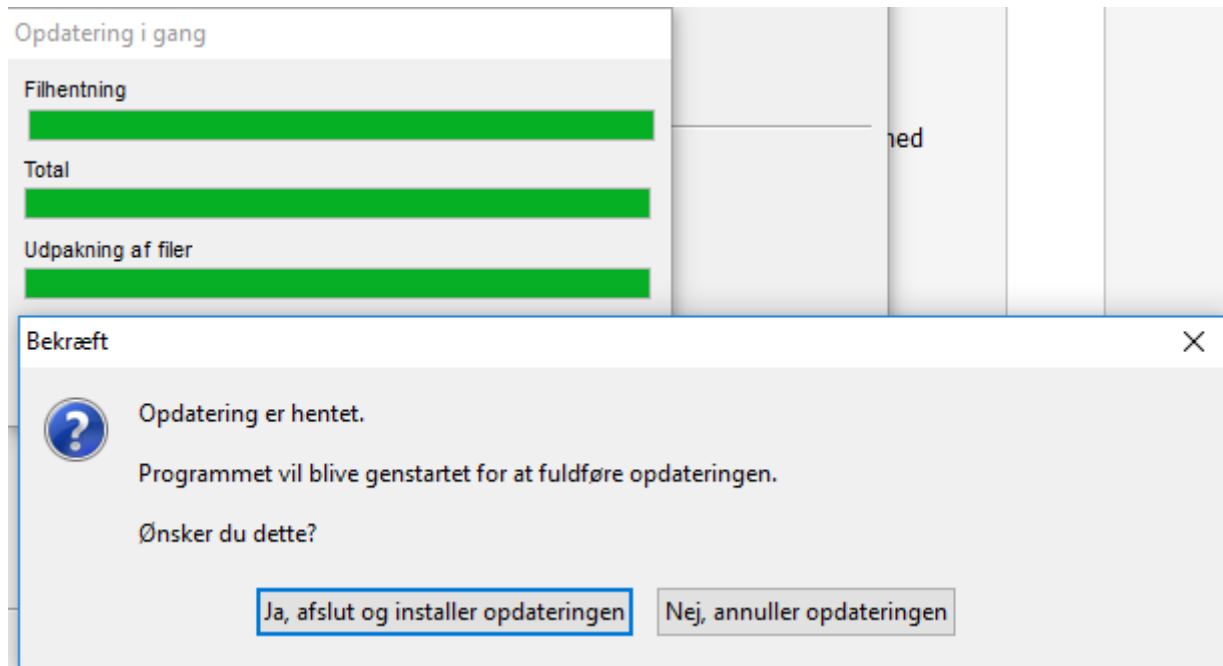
Opdatering i gang

Filhentning

Total

Udpakning af filer

ned

Bekræft

X

?

Opdatering er hentet.

Programmet vil blive genstartet for at fuldføre opdateringen.

Ønsker du dette?

Ja, afslut og installer opdateringen

Nej, annuller opdateringen